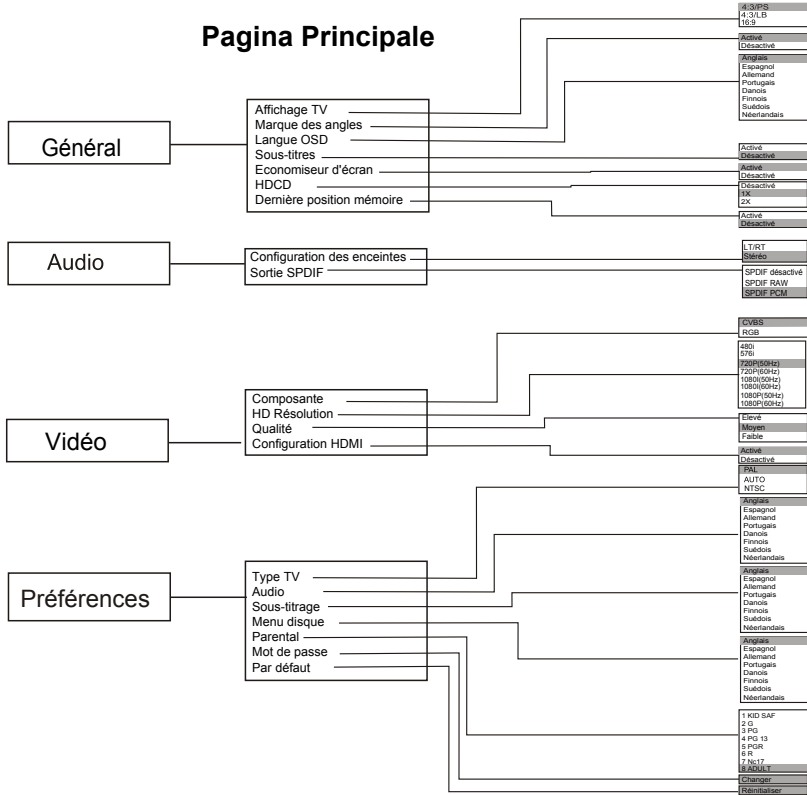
Pagina Principale

Général

Affichage TV
Marque des angles
Langue OSD
Sous-titres
Economiseur d'écran
HDCD
Dernière position mémoire

4:3/PS
4:3/LB
16:9

Activé
Désactivé

Anglais
Espagnol
Allemand
Portugais
Danois
Finnois
Suédois
Néerlandais

Activé
Désactivé

Activé
Désactivé

Désactivé
1X
2X

Activé
Désactivé

Audio

Configuration des enceintes
Sortie SPDIF

LT/RT
Stéréo

SPDIF désactivé
SPDIF RAW
SPDIF PCM

Vidéo

Composante
HD Résolution
Qualité
Configuration HDMI

CVBS
RGB

480i
576i
720P(50Hz)
720P(60Hz)
1080i(50Hz)
1080i(60Hz)
1080P(50Hz)
1080P(60Hz)

Elevé
Moyen
Faible

Activé
Désactivé

Préférences

Type TV
Audio
Sous-titrage
Menu disque
Parental
Mot de passe
Par défaut

PAL
AUTO
NTSC

Anglais
Espagnol
Allemand
Portugais
Danois
Finnois
Suédois
Néerlandais

Anglais
Espagnol
Allemand
Portugais
Danois
Finnois
Suédois
Néerlandais

Anglais
Espagnol
Allemand
Portugais
Danois
Finnois
Suédois
Néerlandais

1 KID SAF
2 G
3 PG
4 PG 13
5 PGR
6 R
7 Nc17
8 ADULT

Changer

Réinitialiser